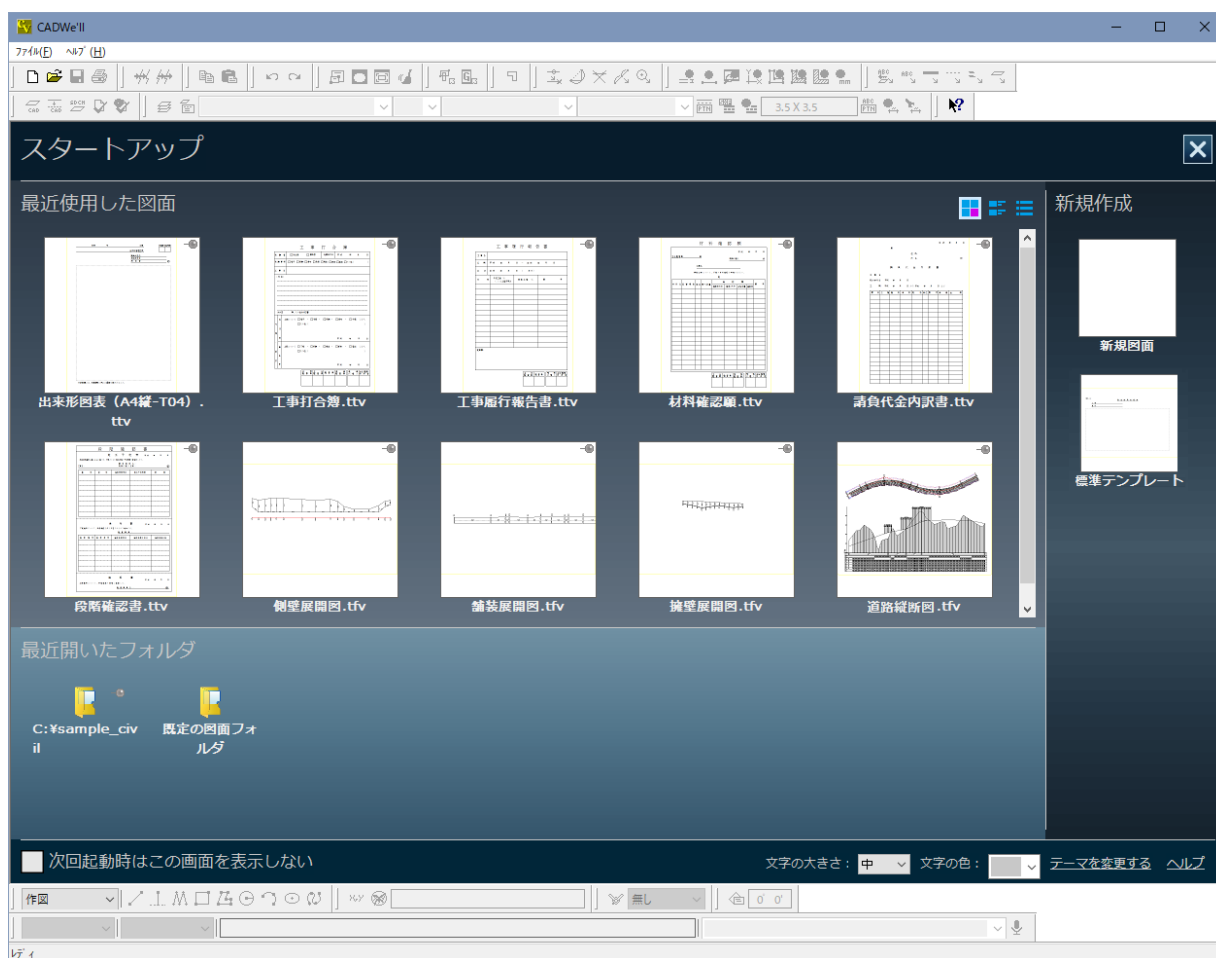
CADWe'll

ﾌｧｲﾙ(F) ﾍﾙﾌﾟ(H)

3.5 X 3.5

スタートアップ

最近使用した図面

出来形図表（A4縦-T04）.ttv
工事打合簿.ttv
工事履行報告書.ttv
材料確認願.ttv
請負代金内訳書.ttv
段階確認書.ttv
側壁展開図.tfv
舗装展開図.tfv
擁壁展開図.tfv
道路縦断図.tfv

新規作成

新規図面

標準テンプレート

最近開いたフォルダ

C:¥sample_civil
既定の図面フォルダ

次回起動時はこの画面を表示しない

文字の大きさ： 中
文字の色：
テーマを変更する
ヘルプ

作図

無し

0° 0°

ﾚﾃﾞｨ